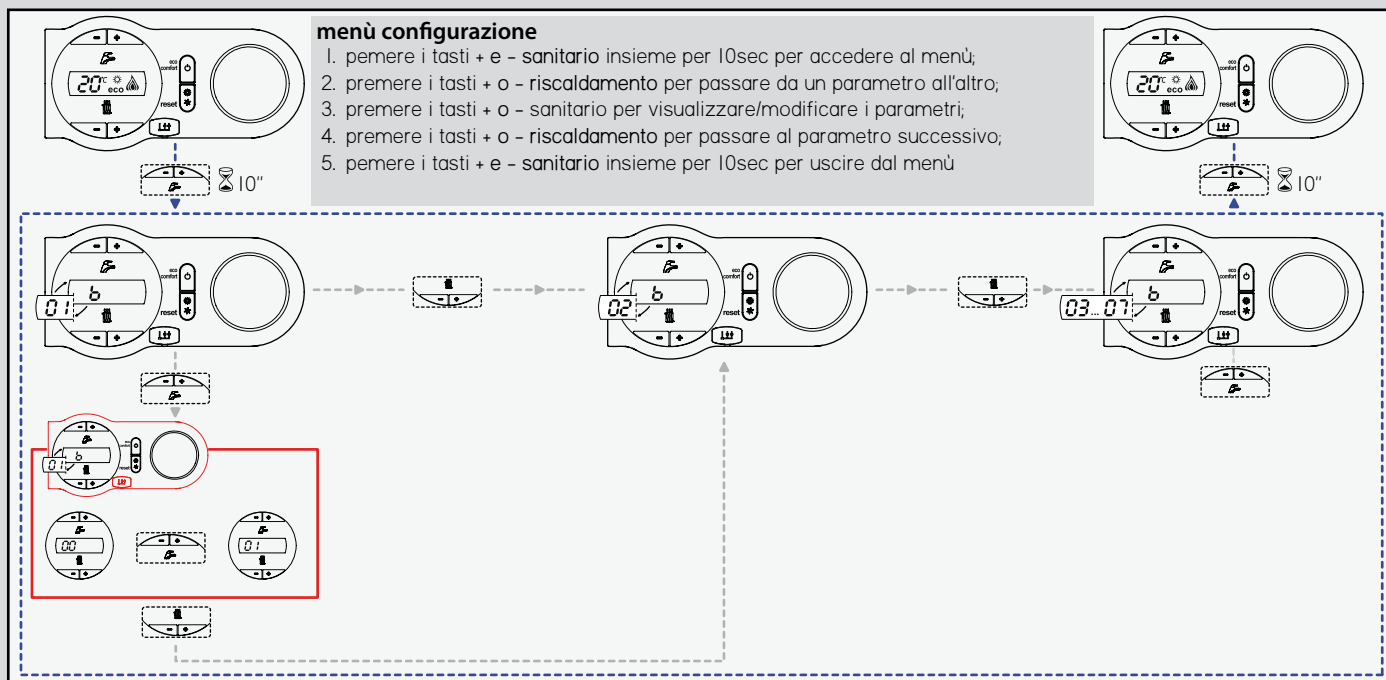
menù configurazione
1. pemere i tasti + e - sanitario insieme per 10sec per accedere al menù;
2. premere i tasti + o - riscaldamento per passare da un parametro all'altro;
3. premere i tasti + o - sanitario per visualizzare/modificare i parametri;
4. premere i tasti + o - riscaldamento per passare al parametro successivo;
5. pemere i tasti + e - sanitario insieme per 10sec per uscire dal menù

eco comfort reset 20°C eco

10"

eco comfort reset 20°C eco

10"

01 b eco comfort reset

02 b eco comfort reset

03... 07 b eco comfort reset

01 b eco comfort reset

00

01